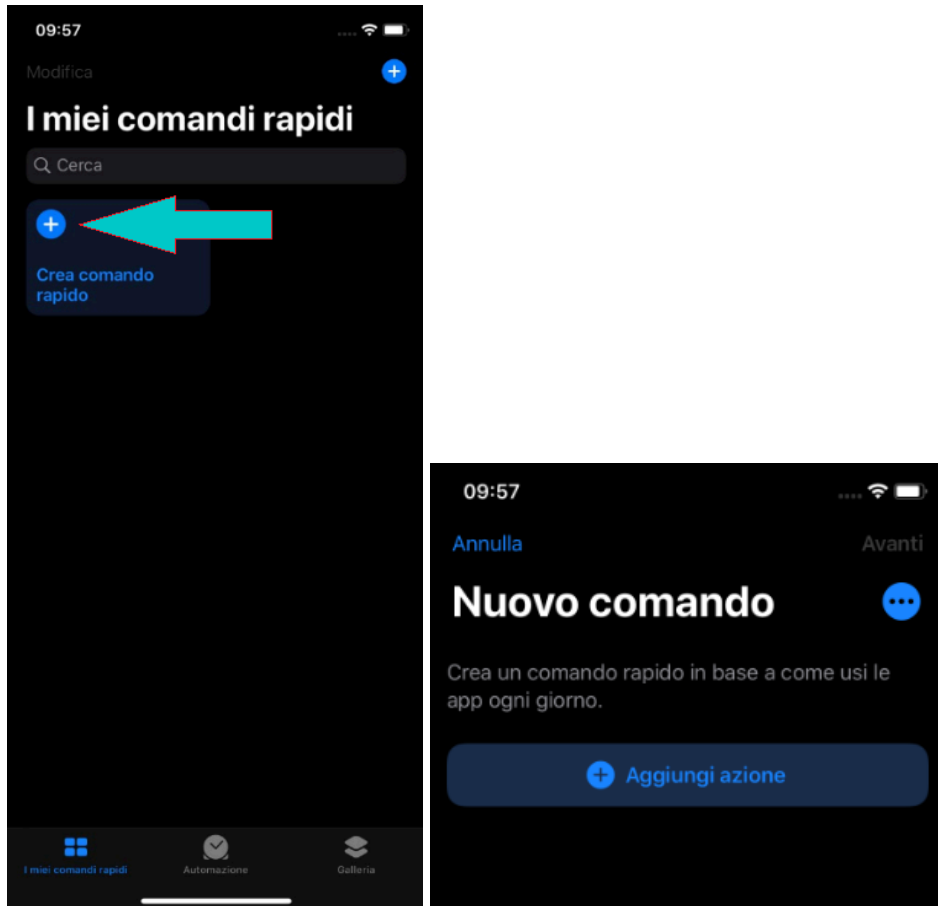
09:57

Modifica

I miei comandi rapidi

Cerca

Crea comando rapido

I miei comandi rapidi

Automazione

Galleria

09:57

Annulla

Avanti

Nuovo comando

Crea un comando rapido in base a come usi le app ogni giorno.

Aggiungi azione